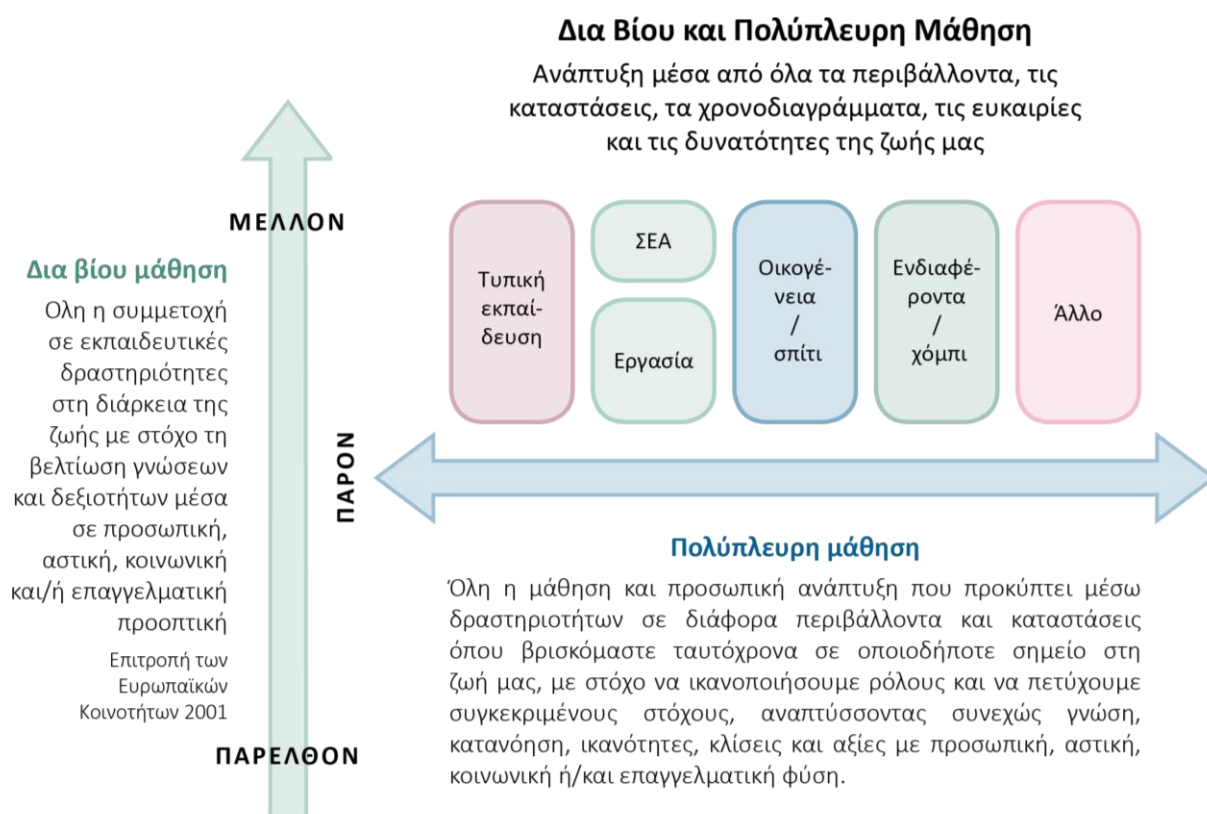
Δια Βίου και Πολύπλευρη Μάθηση

Ανάπτυξη μέσα από όλα τα περιβάλλοντα, τις καταστάσεις, τα χρονοδιαγράμματα, τις ευκαιρίες και τις δυνατότητες της ζωής μας

ΜΕΛΛΟΝ

Δια βίου μάθηση

Ολη η συμμετοχή σε εκπαιδευτικές δραστηριότητες στη διάρκεια της ζωής με στόχο τη βελτίωση γνώσεων και δεξιοτήτων μέσα σε προσωπική, αστική, κοινωνική και/ή επαγγελματική προοπτική

Επιτροπή των Ευρωπαϊκών Κοινοτήτων 2001

ΠΑΡΕΛΘΟΝ

Τυπική εκπαίδευση

ΣΕΑ

Εργασία

Οικογένεια / σπίτι

Ενδιαφέροντα / χόμπι

Άλλο

ΠΑΡΟΝ

Πολύπλευρη μάθηση

Όλη η μάθηση και προσωπική ανάπτυξη που προκύπτει μέσω δραστηριοτήτων σε διάφορα περιβάλλοντα και καταστάσεις όπου βρισκόμαστε ταυτόχρονα σε οποιοδήποτε σημείο στη ζωή μας, με στόχο να ικανοποιήσουμε ρόλους και να πετύχουμε συγκεκριμένους στόχους, αναπτύσσοντας συνεχώς γνώση, κατανόηση, ικανότητες, κλίσεις και αξίες με προσωπική, αστική, κοινωνική ή/και επαγγελματική φύση.